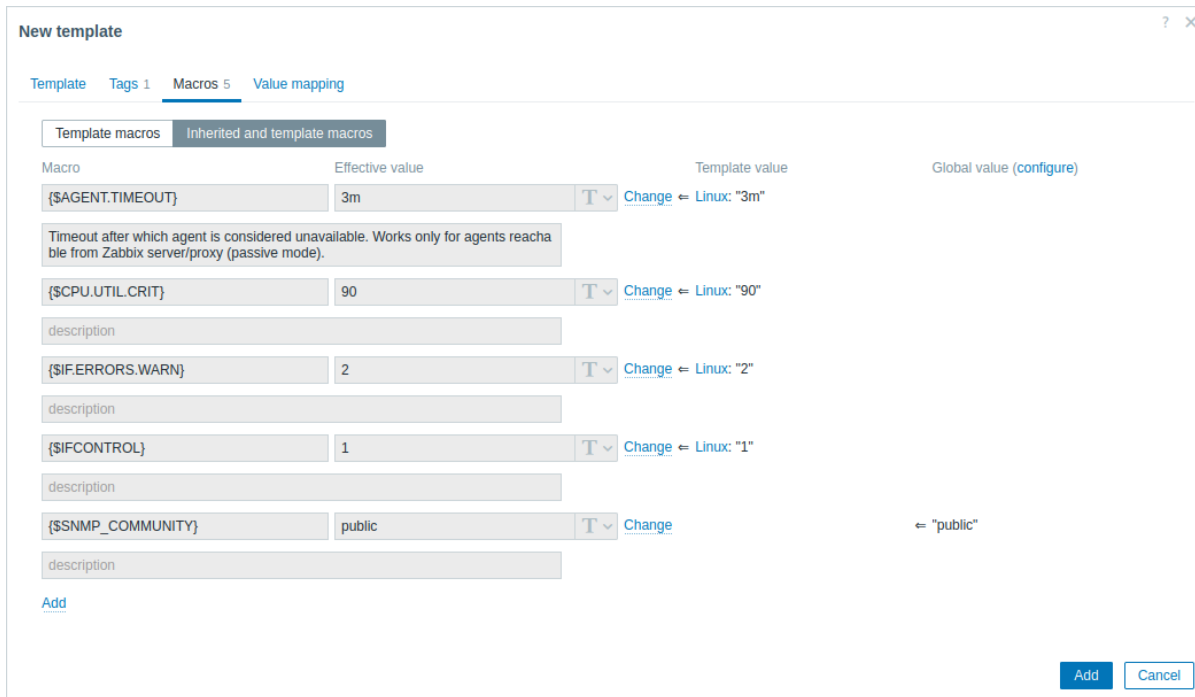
New template

? ×

Template Tags 1 Macros 5 Value mapping

Template macros Inherited and template macros

Macro Effective value Template value Global value (configure)

{$AGENT.TIMEOUT} 3m T Change ⇐ Linux: "3m"

Timeout after which agent is considered unavailable. Works only for agents reachable from Zabbix server/proxy (passive mode).

{$CPU.UTIL.CRIT} 90 T Change ⇐ Linux: "90"

description

{$IF.ERRORS.WARN} 2 T Change ⇐ Linux: "2"

description

{$IFCONTROL} 1 T Change ⇐ Linux: "1"

description

{$SNMP_COMMUNITY} public T Change ⇐ "public"

description

Add

Add Cancel